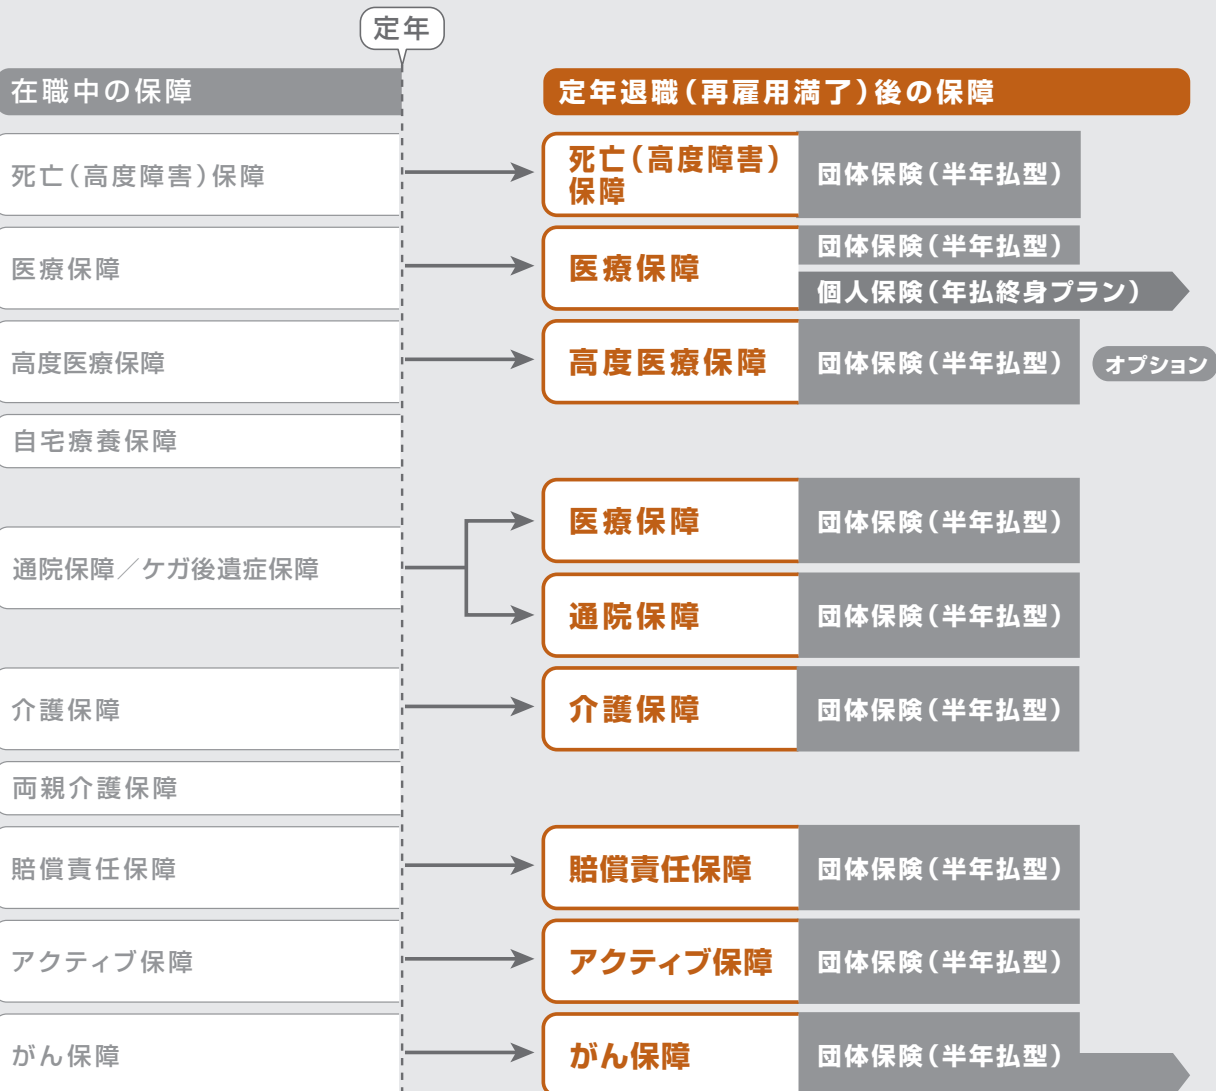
定年

在職中の保障

定年退職（再雇用満了）後の保障

死亡（高度障害）保障

死亡（高度障害）保障

団体保険（半年払型）

医療保障

医療保障

団体保険（半年払型）

個人保険（年払終身プラン）

高度医療保障

高度医療保障

団体保険（半年払型）

オプション

自宅療養保障

医療保障

団体保険（半年払型）

通院保障／ケガ後遺症保障

通院保障

団体保険（半年払型）

介護保障

介護保障

団体保険（半年払型）

両親介護保障

賠償責任保障

賠償責任保障

団体保険（半年払型）

アクティブ保障

アクティブ保障

団体保険（半年払型）

がん保障

がん保障

団体保険（半年払型）